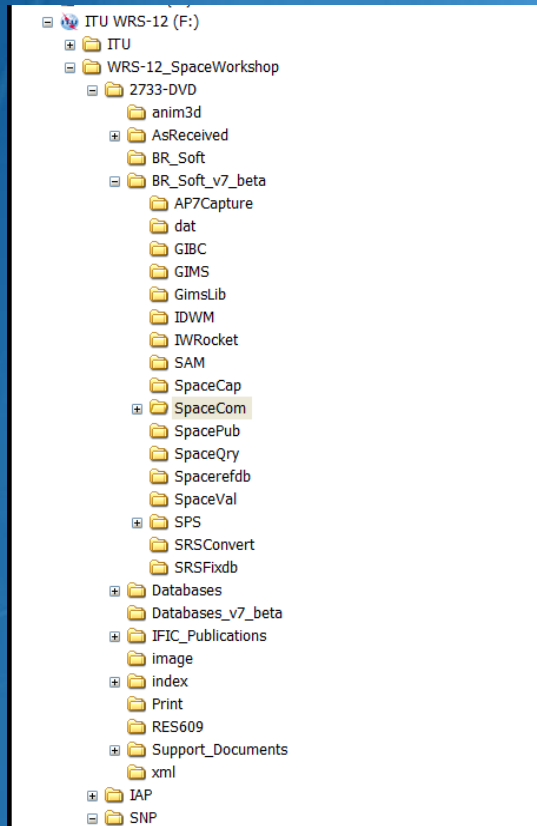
ITU WRS-12 (F:)
ITU
WRS-12_SpaceWorkshop
2733-DVD
anim3d
AsReceived
BR_Soft
BR_Soft_v7_beta
AP7Capture
dat
GIBC
GIMS
GimsLib
IDWM
IWRocket
SAM
SpaceCap
SpaceCom
SpacePub
SpaceQry
Spacerefdb
SpaceVal
SPS
SRSConvert
SRSFixdb
Databases
Databases_v7_beta
IFIC_Publications
image
index
Print
RES609
Support_Documents
xml
IAP
SNP